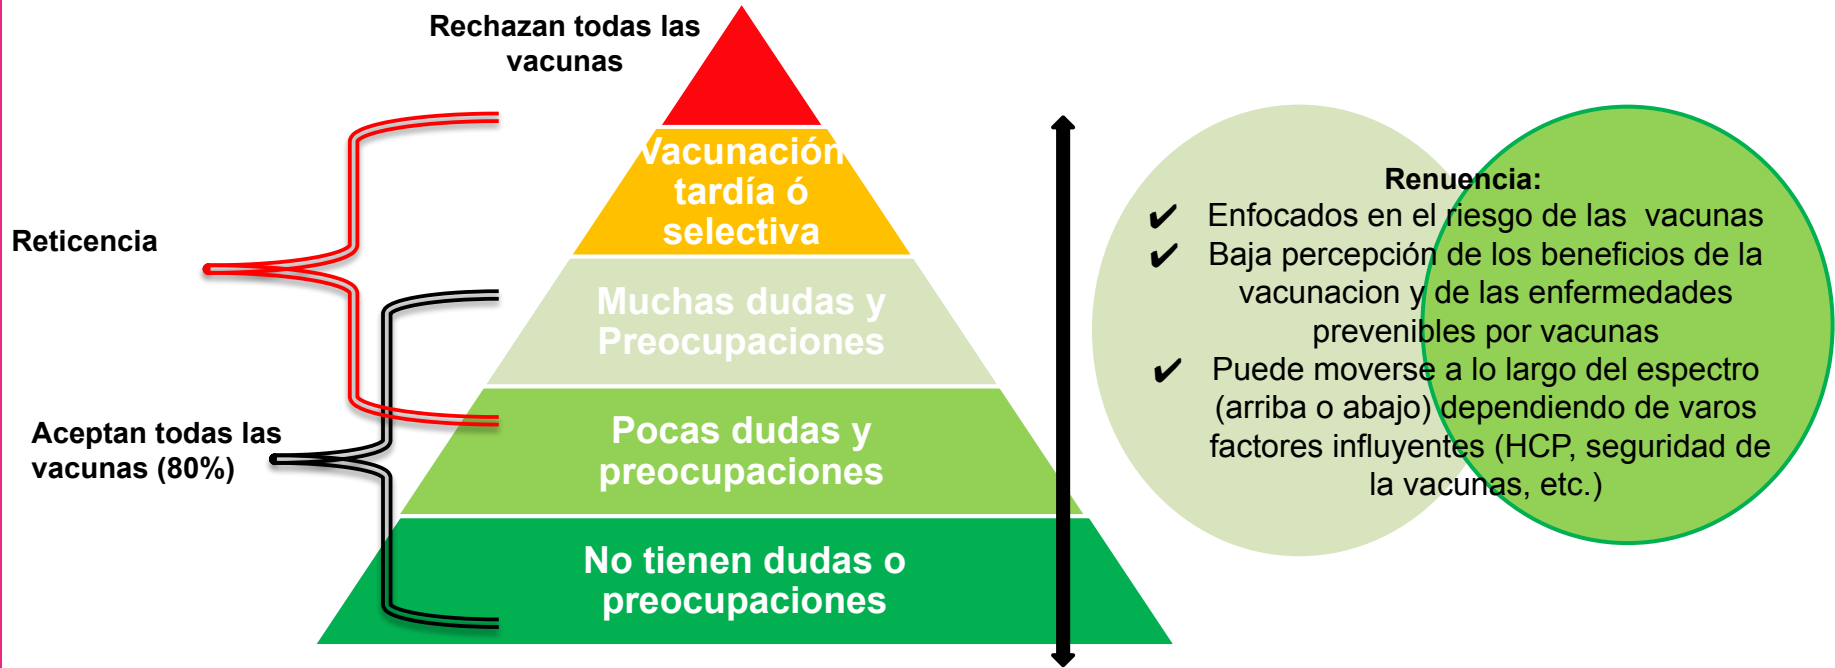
Rechazan todas las vacunas

Vacunación tardía ó selectiva

Muchas dudas y Preocupaciones

Pocas dudas y preocupaciones

No tienen dudas o preocupaciones

Reticencia

Aceptan todas las vacunas (80%)

Renuencia:
✔ Enfocados en el riesgo de las vacunas
✔ Baja percepción de los beneficios de la vacunacion y de las enfermedades prevenibles por vacunas
✔ Puede moverse a lo largo del espectro (arriba o abajo) dependiendo de varos factores influyentes (HCP, seguridad de la vacunas, etc.)